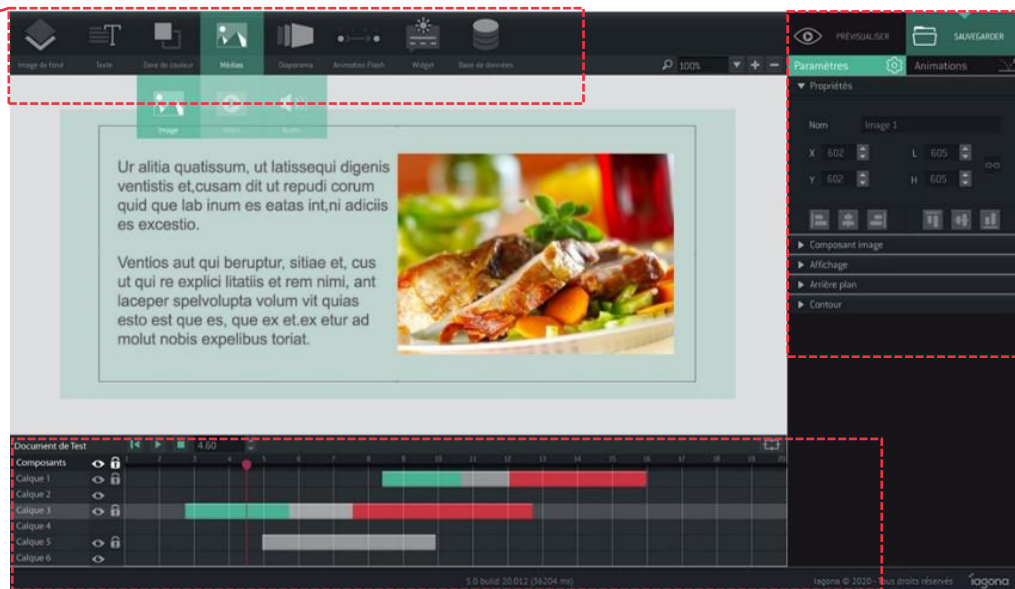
Image de fond
Texte
Zone de couleur
Médias
Diaporama
Animation Flash
Widget
Base de données

Image
Vidéo
Audio

100%

PRÉVISUALISER
SAUVEGARDER

Paramètres
Animations

Propriétés

Nom
Image 1

X 602
L 605
Y 602
H 605

Composant image
Affichage
Arrière plan
Contour

Ur alitia quatissum, ut latissequi digenis ventistis et,cusam dit ut repudi corum quid que lab inum es eatas int,ni adiciis es excestio.

Ventios aut qui beruptur, sitiae et, cus ut qui re explici litatiis et rem nimi, ant laceper spelvolupta volum vit quias esto est que es, que ex et.ex etur ad molut nobis expelibus toriat.

Document de Test
4.60

Composants
Calque 1
Calque 2
Calque 3
Calque 4
Calque 5
Calque 6

1 2 3 4 5 6 7 8 9 10 11 12 13 14 15 16 17 18 19 20

5.0 build 20.012 (56204 ms)
Iagona © 2020 - Tous droits réservés
Iagona